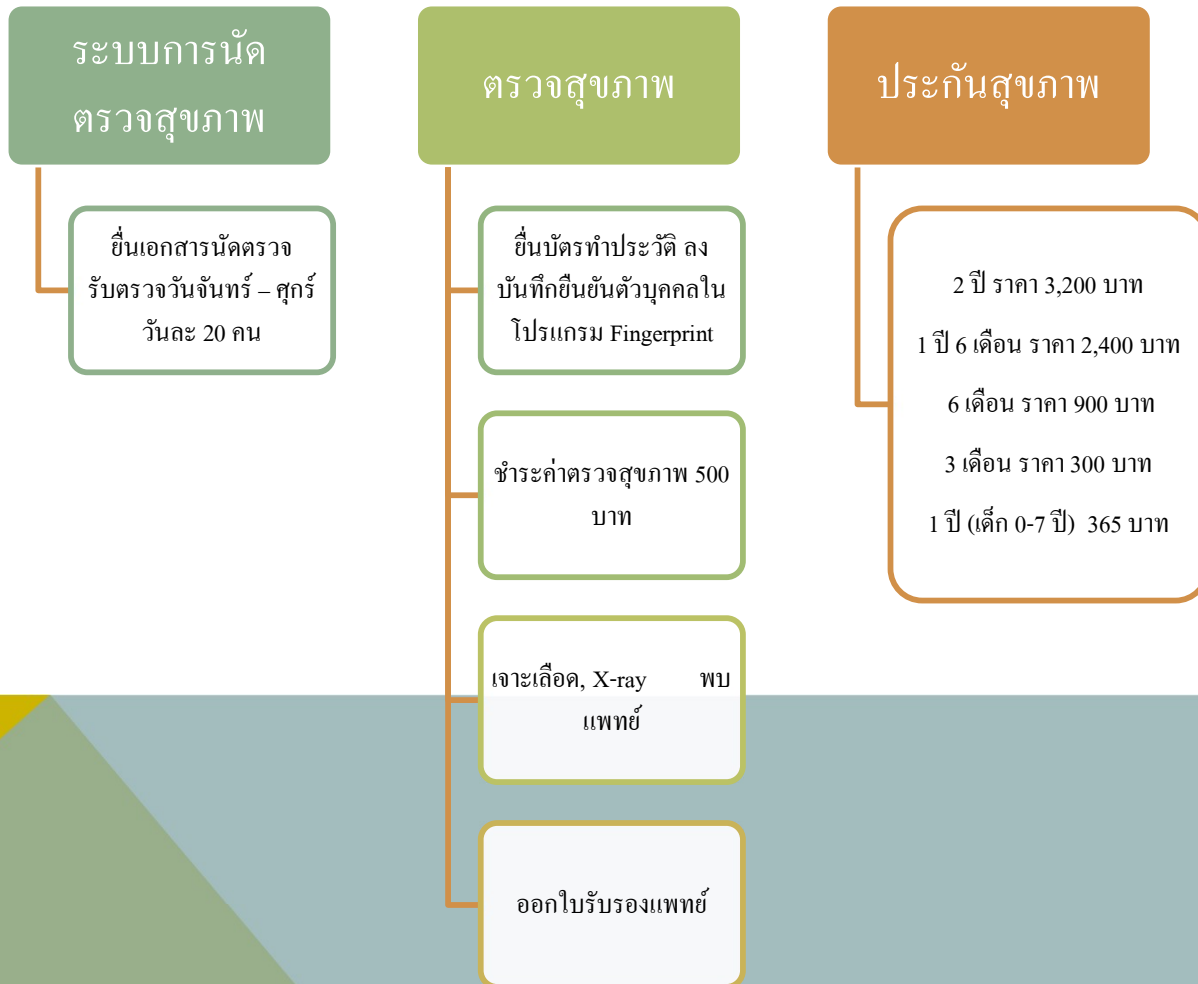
ระบบการนัดตรวจสุขภาพ

ยื่นเอกสารนัดตรวจ รับตรวจวันจันทร์ – ศุกร์ วันละ 20 คน

ตรวจสุขภาพ

ยื่นบัตรทำประวัติ ลงบันทึกยืนยันตัวบุคคลในโปรแกรม Fingerprint

ชำระค่าตรวจสุขภาพ 500 บาท

เจาะเลือด, X-ray พบแพทย์

ออกใบรับรองแพทย์

ประกันสุขภาพ

2 ปี ราคา 3,200 บาท

1 ปี 6 เดือน ราคา 2,400 บาท

6 เดือน ราคา 900 บาท

3 เดือน ราคา 300 บาท

1 ปี (เด็ก 0-7 ปี) 365 บาท